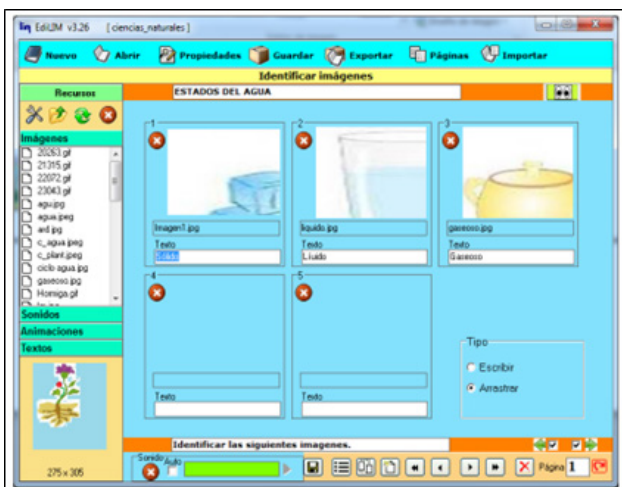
EdiLIM v3.26 [ciencias_naturales]

Nuevo Abrir Propiedades Guardar Exportar Páginas Importar

Identificar imágenes

Recursos

ESTADOS DEL AGUA

Imágenes
20263.gif
21315.gif
22072.gif
23043.gif
agu.jpg
agua.jpeg
ard.jpg
c_agua.jpeg
c_plant.jpeg
ciclo agua.jpg
gaseoso.jpg
Hormiga.gif

Sonidos
Animaciones
Textos

275 x 305

1
Imagen1.jpg
Texto
Sólido

2
liquido.jpg
Texto
Líuido

3
gaseoso.jpg
Texto
Gaseoso

4
Texto

5
Texto

Tipo
Escribir
Arrastrar

Identificar las siguientes imagenes.

Sonido
Auto

Página 1